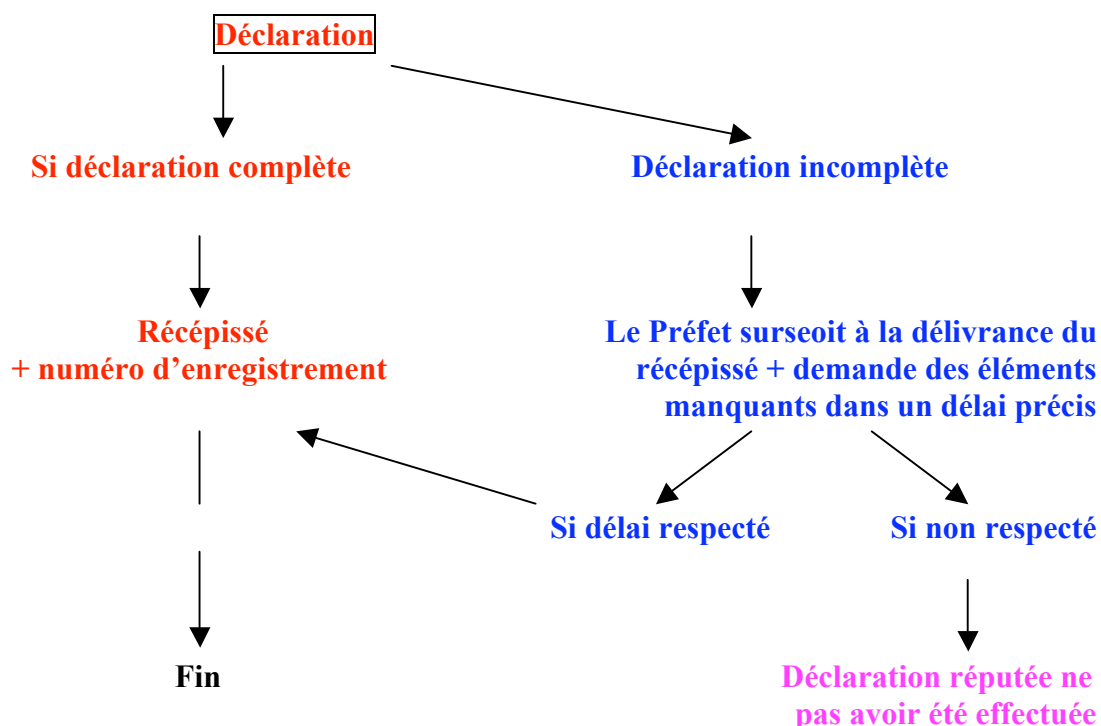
Déclaration

Si déclaration complète

Déclaration incomplète

Récépissé
+ numéro d'enregistrement

Le Préfet surseoit à la délivrance du récépissé + demande des éléments manquants dans un délai précis

Si délai respecté

Si non respecté

Fin

Déclaration réputée ne pas avoir été effectuée